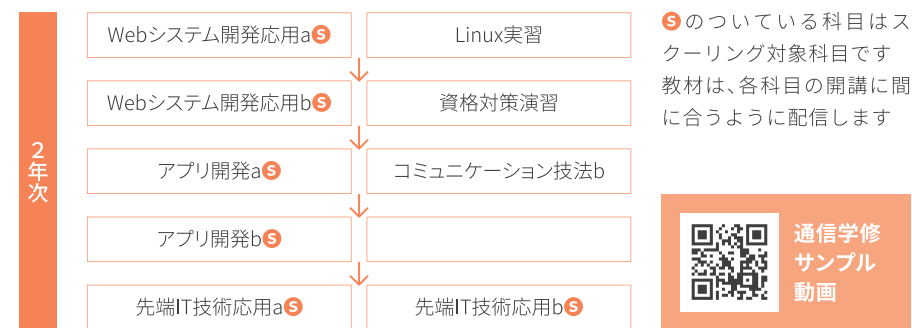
2年次

WebシステムS開発応用aS

Linux実習

Webシステム開発応用bS

資格対策演習

アプリ開発aS

コミュニケーション技法b

アプリ開発bS

先端IT技術応用aS

先端IT技術応用bS

Sのついている科目はスクーリング対象科目です
教材は、各科目の開講に間に合うように配信します

通信学修
サンプル
動画